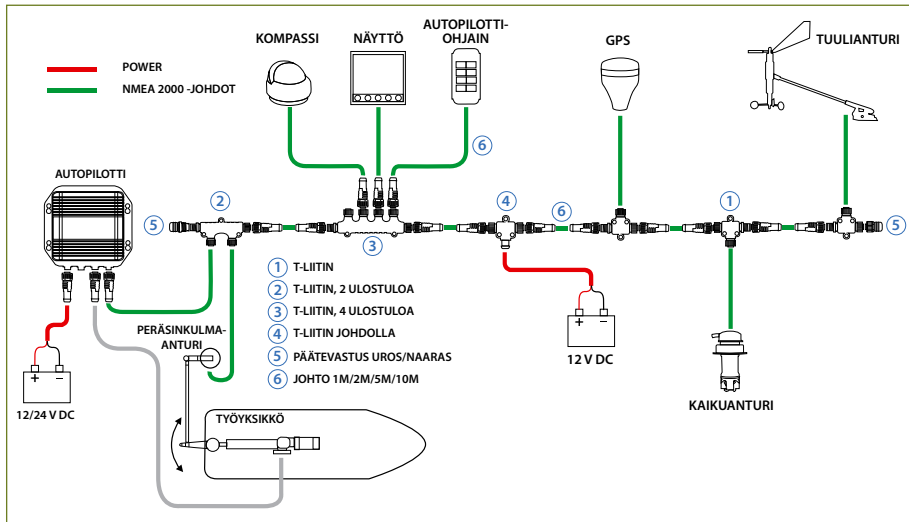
POWER
NMEA 2000 -JOHDOT

KOMPASSI
NÄYTTÖ
AUTOPILOTTI-OHJAIN
GPS
TUULIANTURI

AUTOPILOTTI

2
5
3
6
4
6
1
5

1 T-LIITIN
2 T-LIITIN, 2 ULOSTULOA
3 T-LIITIN, 4 ULOSTULOA
4 T-LIITIN JOHDOLLA
5 PÄÄTEVASTUS UROS/NAARAS
6 JOHTO 1M/2M/5M/10M

PERÄSINKULMA-ANTURI

+ −
12/24 V DC

+ −
12 V DC

KAIKUANTURI

TYÖYKSIKKÖ